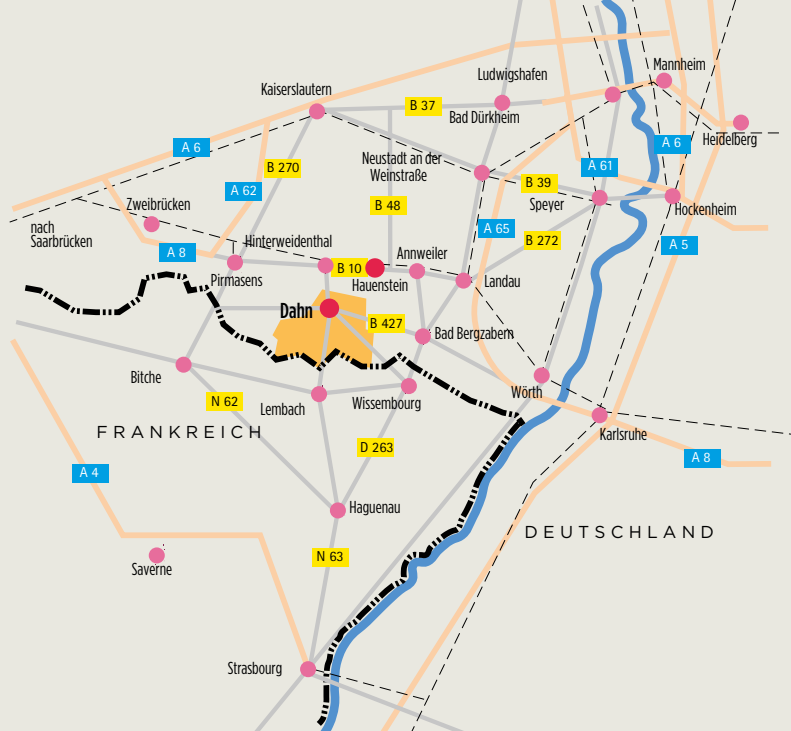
Mannheim
Ludwigshafen
Kaiserslautern
B 37
Bad Dürkheim
A 6
Heidelberg
A 6
Neustadt an der Weinstraße
B 270
A 61
A 62
B 39
Zweibrücken
B 48
Speyer
Hockenheim
nach Saarbrücken
A 65
B 272
Hinterweidenthal
A 5
A 8
Annweiler
Pirmasens
B 10
Hauenstein
Landau
Dahn
B 427
Bad Bergzabern
Bitche
Wörth
N 62
Lembach
Wissembourg
Karlsruhe
FRANKREICH
A 8
D 263
A 4
Haguenau
DEUTSCHLAND
N 63
Saverne
Strasbourg